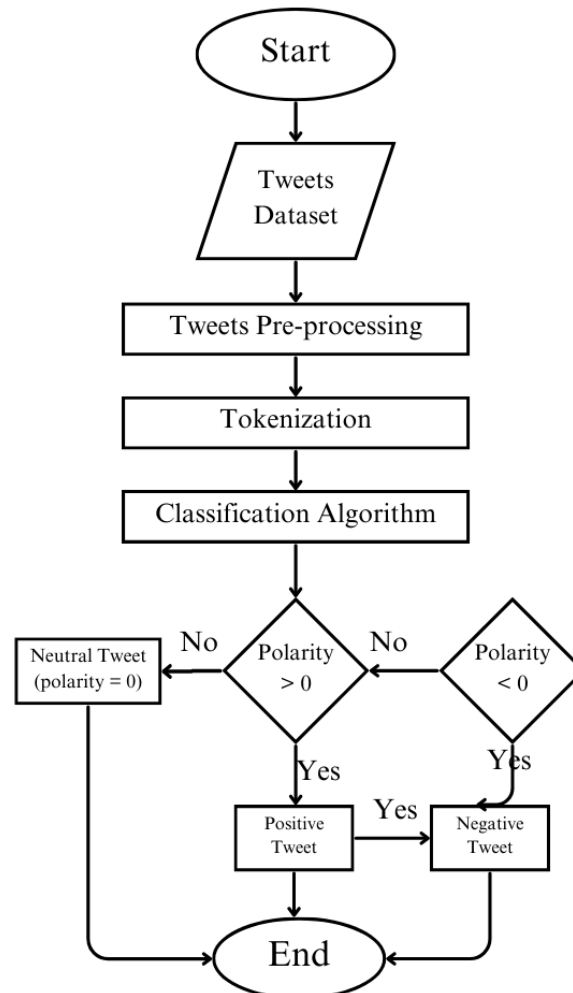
Start

Tweets Dataset

Tweets Pre-processing

Tokenization

Classification Algorithm

No

Neutral Tweet (polarity = 0)

Polarity > 0

No

Polarity < 0

Yes

Yes

Yes

Positive Tweet

Negative Tweet

End